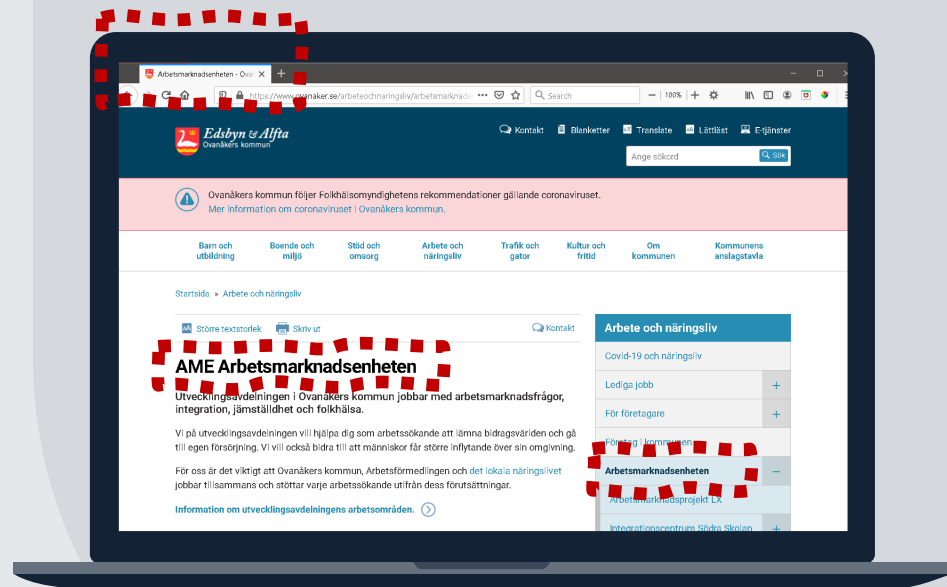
Arbetsmarknadsenheten - Ova ×

https://www.ovanaker.se/arbeteochnaringsliv/arbetsmarkna

Search

100%

Edsbyn & Alfta
Ovanåkers kommun

Kontakt Blanketter Translate Lättläst E-tjänster

Ange sökord Sök

Ovanåkers kommun följer Folkhälsomyndighetens rekommendationer gällande coronaviruset.
Mer information om coronaviruset | Ovanåkers kommun.

Barn och utbildning
Boende och miljö
Stöd och omsorg
Arbete och näringsliv
Trafik och gator
Kultur och fritid
Om kommunen
Kommunens anslagstavla

Startsida » Arbete och näringsliv

Större textstorlek Skriv ut Kontakt

AME Arbetsmarknadsenheten

Utvecklingsavdelningen i Ovanåkers kommun jobbar med arbetsmarknadsfrågor, integration, jämställdhet och folkhälsa.

Vi på utvecklingsavdelningen vill hjälpa dig som arbetssökande att lämna bidragsvärlden och gå till egen försörjning. Vi vill också bidra till att människor får större inflytande över sin omgivning.

För oss är det viktigt att Ovanåkers kommun, Arbetsförmedlingen och det lokala näringslivet jobbar tillsammans och stöttar varje arbetssökande utifrån dess förutsättningar.

Information om utvecklingsavdelningens arbetsområden.

Arbete och näringsliv
Covid-19 och näringsliv
Lediga jobb +
För företagare +
Företag i kommunen
Arbetsmarknadsenheten −
Arbetsmarknadsprojekt LX
Integrationscentrum Södra Skolan +